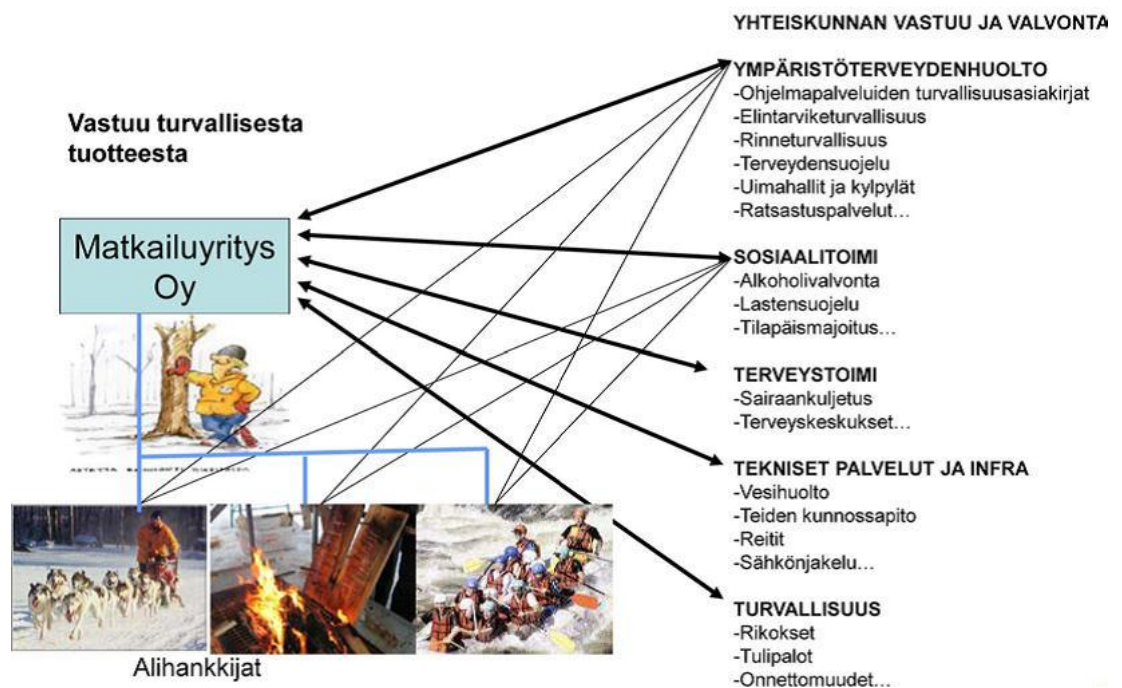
YHTEISKUNNAN VASTUU JA VALVONTA

Vastuu turvallisesta tuotteesta

Matkailuyritys Oy

YMPÄRISTÖTERVEYDENHUOLTO
-Ohjelmapalveluiden turvallisuusasiakirjat
-Elintarviketurvallisuus
-Rinneturvallisuus
-Terveydensuojelu
-Uimahallit ja kylpylät
-Ratsastuspalvelut...

SOSIAALITOIMI
-Alkoholivalvonta
-Lastensuojelu
-Tilapäismajoitus...

TERVEYSTOIMI
-Sairaankuljetus
-Terveyskeskukset...

TEKNISET PALVELUT JA INFRA
-Vesihuolto
-Teiden kunnossapito
-Reitit
-Sähkönjakelu...

TURVALLISUUS
-Rikokset
-Tulipalot
-Onnettomuudet...

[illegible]

Alihankkijat